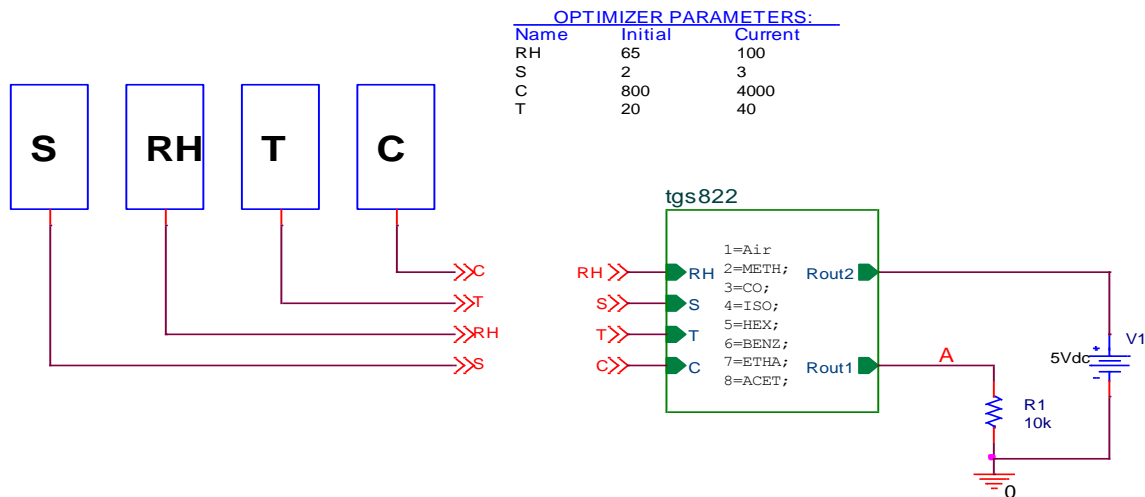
OPTIMIZER PARAMETERS:

| Name | Initial | Current |
|---|---|---|
| RH | 65 | 100 |
| S | 2 | 3 |
| C | 800 | 4000 |
| T | 20 | 40 |

S
RH
T
C

C
T
RH
S

tgs822

RH
S
T
C

RH
S
T
C

1=Air
2=METH;
3=CO;
4=ISO;
5=HEX;
6=BENZ;
7=ETHA;
8=ACET;

Rout2
Rout1

A

V1
5Vdc

R1
10k

0